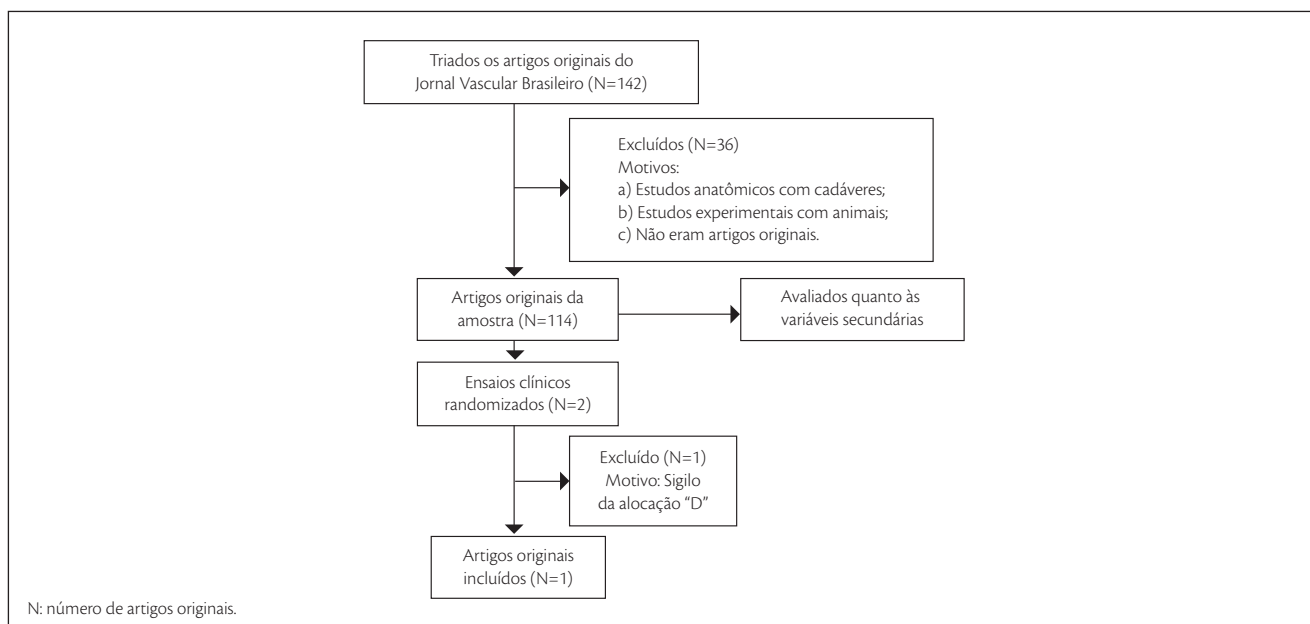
Triados os artigos originais do Jornal Vascular Brasileiro (N=142)

Excluídos (N=36)
Motivos:
a) Estudos anatômicos com cadáveres;
b) Estudos experimentais com animais;
c) Não eram artigos originais.

Artigos originais da amostra (N=114)

Avaliados quanto às variáveis secundárias

Ensaios clínicos randomizados (N=2)

Excluído (N=1)
Motivo: Sigilo da alocação "D"

Artigos originais incluídos (N=1)

N: número de artigos originais.